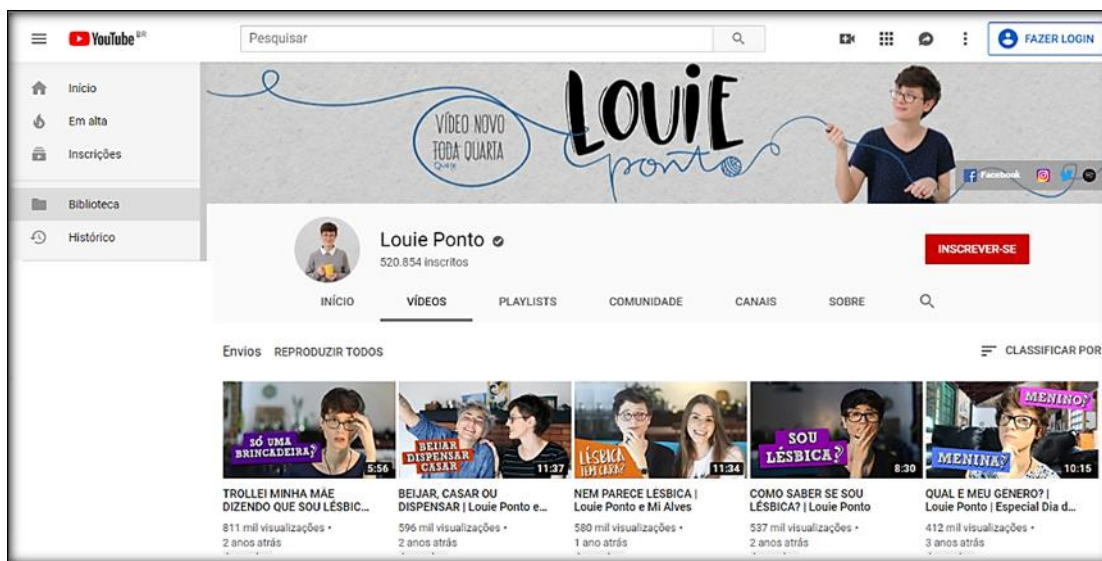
YouTube BR

Pesquisar

FAZER LOGIN

Início
Em alta
Inscrições
Biblioteca
Histórico

VÍDEO NOVO TODA QUARTA

LOUIE Ponto

Facebook

Louie Ponto
520.854 inscritos

INSCREVER-SE

INÍCIO VÍDEOS PLAYLISTS COMUNIDADE CANAIS SOBRE

Envios REPRODUZIR TODOS

CLASSIFICAR POR

SÓ UMA BRINCADEIRA? 5:56
TROLLEI MINHA MÃE DIZENDO QUE SOU LÉSBIC...
811 mil visualizações •
2 anos atrás

BEIJAR DISPENSAR CASAR 11:37
BEIJAR, CASAR OU DISPENSAR | Louie Ponto e...
596 mil visualizações •
2 anos atrás

LÉSBICA TEM CARA? 11:34
NEM PARECE LESBICA | Louie Ponto e Mi Alves
580 mil visualizações •
1 ano atrás

SOU LÉSBICA? 8:30
COMO SABER SE SOU LÉSBICA? | Louie Ponto
537 mil visualizações •
2 anos atrás

MENINO? MENINA? 10:15
QUAL É MEU GENERO? | Louie Ponto | Especial Dia d...
412 mil visualizações •
3 anos atrás